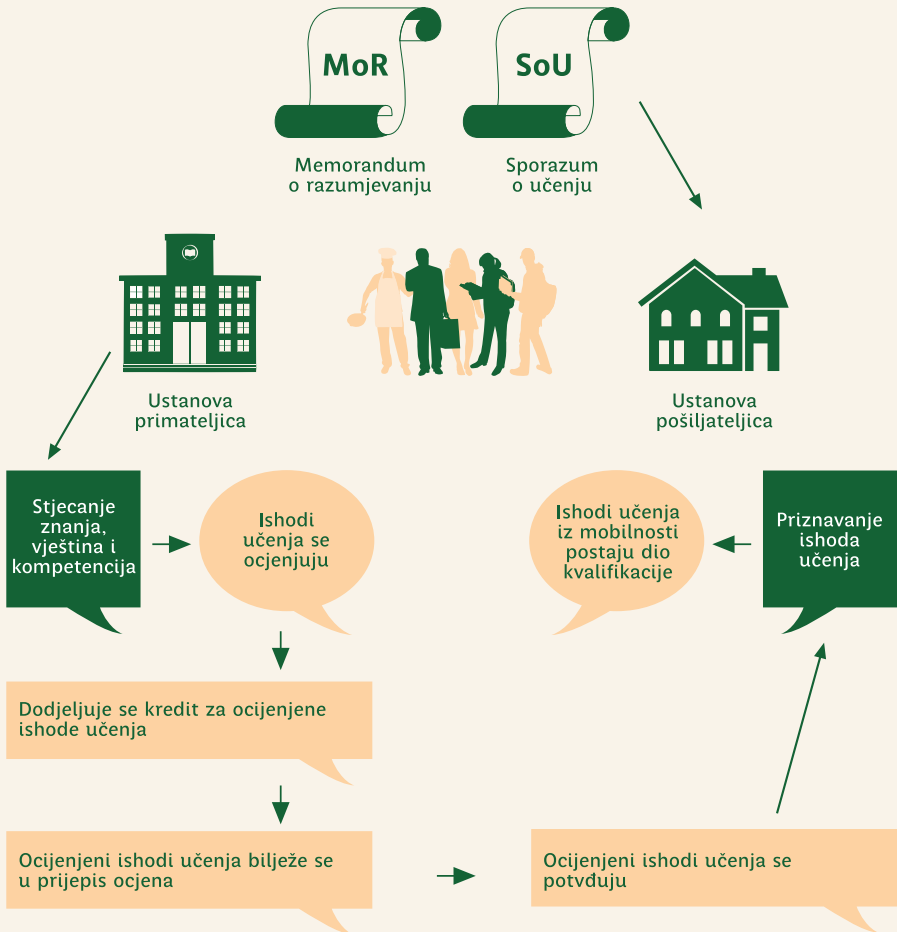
MoR

SoU

Memorandum o razumjevanju

Sporazum o učenju

Ustanova primateljica

Ustanova pošiljateljica

Stjecanje znanja, vještina i kompetencija

Ishodi učenja se ocjenjuju

Ishodi učenja iz mobilnosti postaju dio kvalifikacije

Priznavanje ishoda učenja

Dodjeljuje se kredit za ocijenjene ishode učenja

Ocijenjeni ishodi učenja bilježe se u prijepis ocjena

Ocijenjeni ishodi učenja se potvđuju